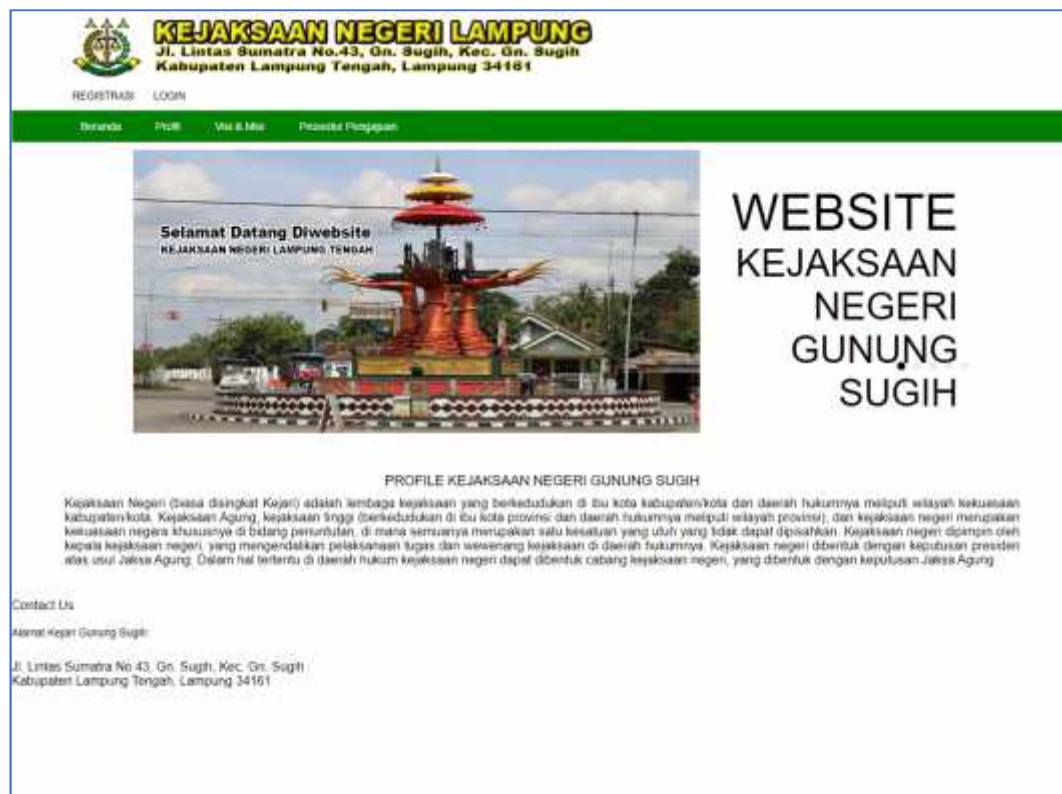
KEJAKSAAN NEGERI LAMPUNG
Jl. Lintas Sumatra No.43, Gn. Sugih, Kec. Gn. Sugih
Kabupaten Lampung Tengah, Lampung 34161

REGISTRASI LOGIN

Beranda Profil Visi & Misi Prosedur Pengajuan

Selamat Datang Diwebsite
KEJAKSAAN NEGERI LAMPUNG TENGAH

WEBSITE
KEJAKSAAN
NEGERI
GUNUNG
SUGIH

PROFILE KEJAKSAAN NEGERI GUNUNG SUGIH

Kejaksaan Negeri (biasa disingkat Kejari) adalah lembaga kejaksaan yang berkedudukan di ibu kota kabupaten/kota dan daerah hukumnya meliputi wilayah kekuasaan kabupaten/kota. Kejaksaan Agung, kejaksaan tinggi (berkedudukan di ibu kota provinsi dan daerah hukumnya meliputi wilayah provinsi), dan kejaksaan negeri merupakan kekuasaan negara khususnya di bidang penuntutan, di mana semuanya merupakan satu kesatuan yang utuh yang tidak dapat dipisahkan. Kejaksaan negeri dipimpin oleh kepala kejaksaan negeri, yang mengendalikan pelaksanaan tugas dan wewenang kejaksaan di daerah hukumnya. Kejaksaan negeri dibentuk dengan keputusan presiden atas usul Jaksa Agung. Dalam hal tertentu di daerah hukum kejaksaan negeri dapat dibentuk cabang kejaksaan negeri, yang dibentuk dengan keputusan Jaksa Agung.

Contact Us

Alamat Kejari Gunung Sugih:

Jl. Lintas Sumatra No 43, Gn. Sugih, Kec. Gn. Sugih
Kabupaten Lampung Tengah, Lampung 34161